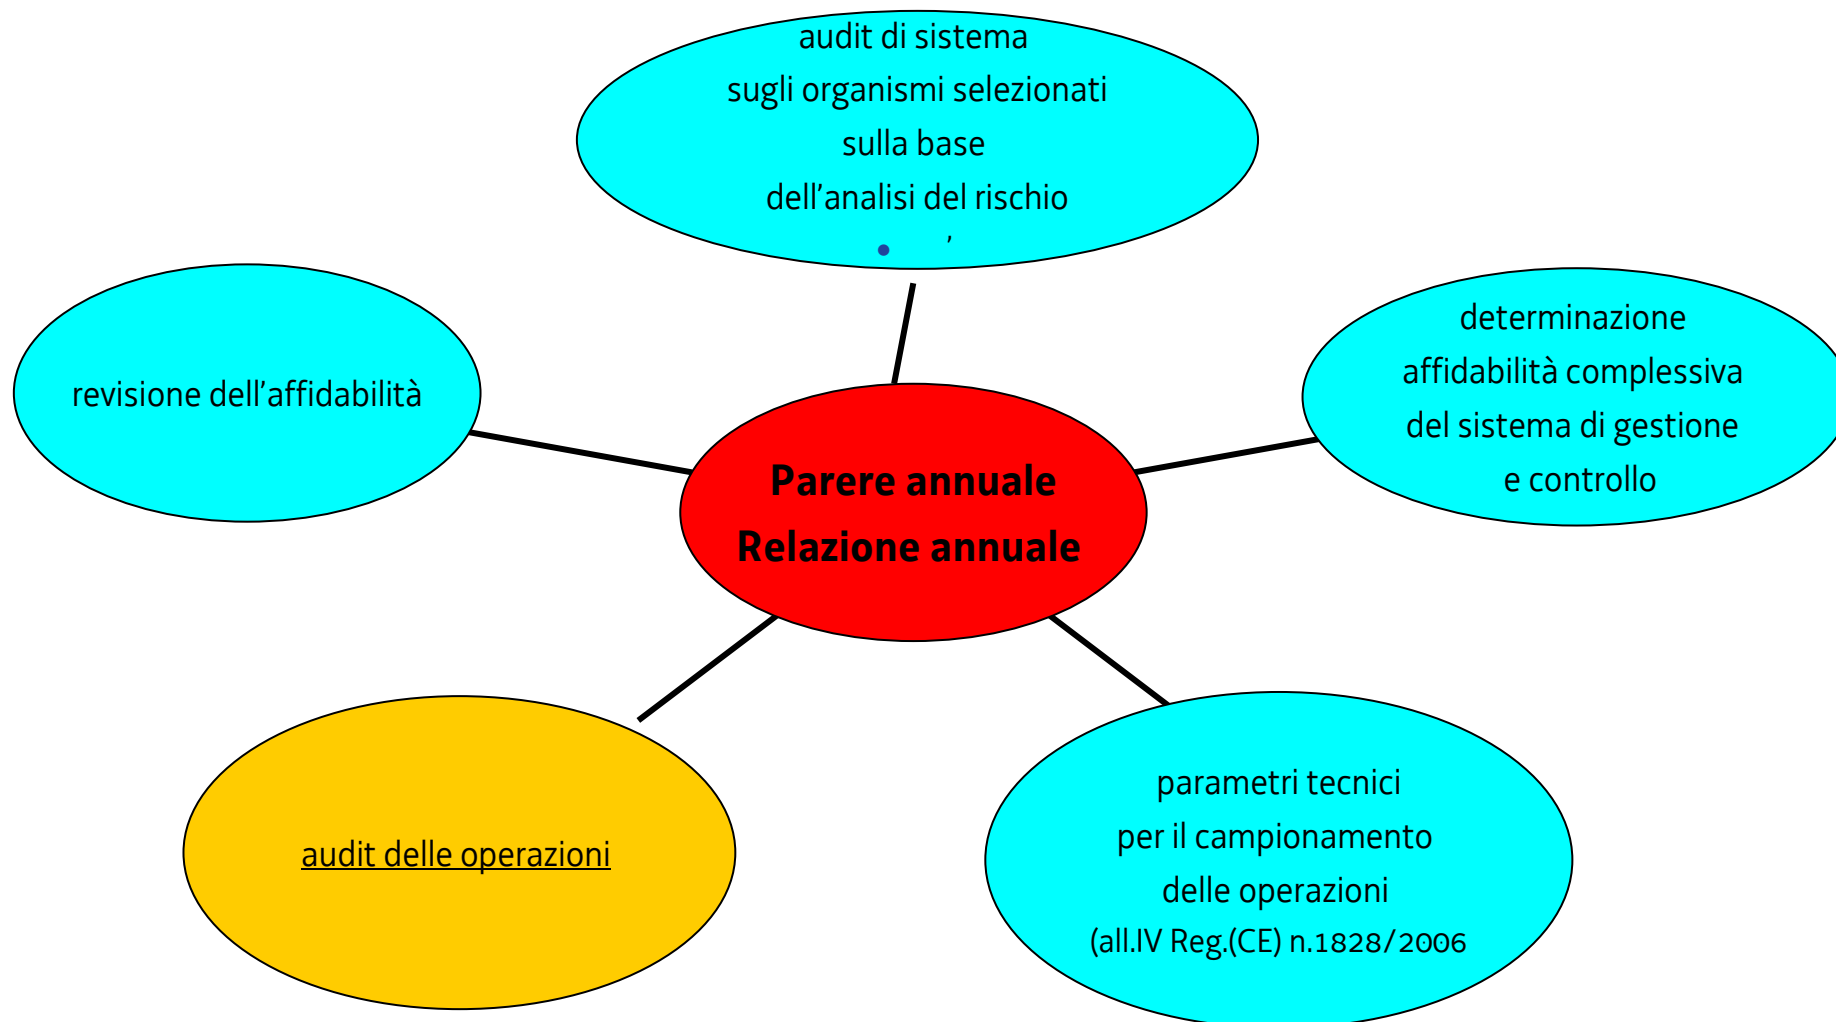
audit di sistema
sugli organismi selezionati
sulla base
dell’analisi del rischio

revisione dell’affidabilità

Parere annuale
Relazione annuale

determinazione
affidabilità complessiva
del sistema di gestione
e controllo

audit delle operazioni

parametri tecnici
per il campionamento
delle operazioni
(all.IV Reg.(CE) n.1828/2006